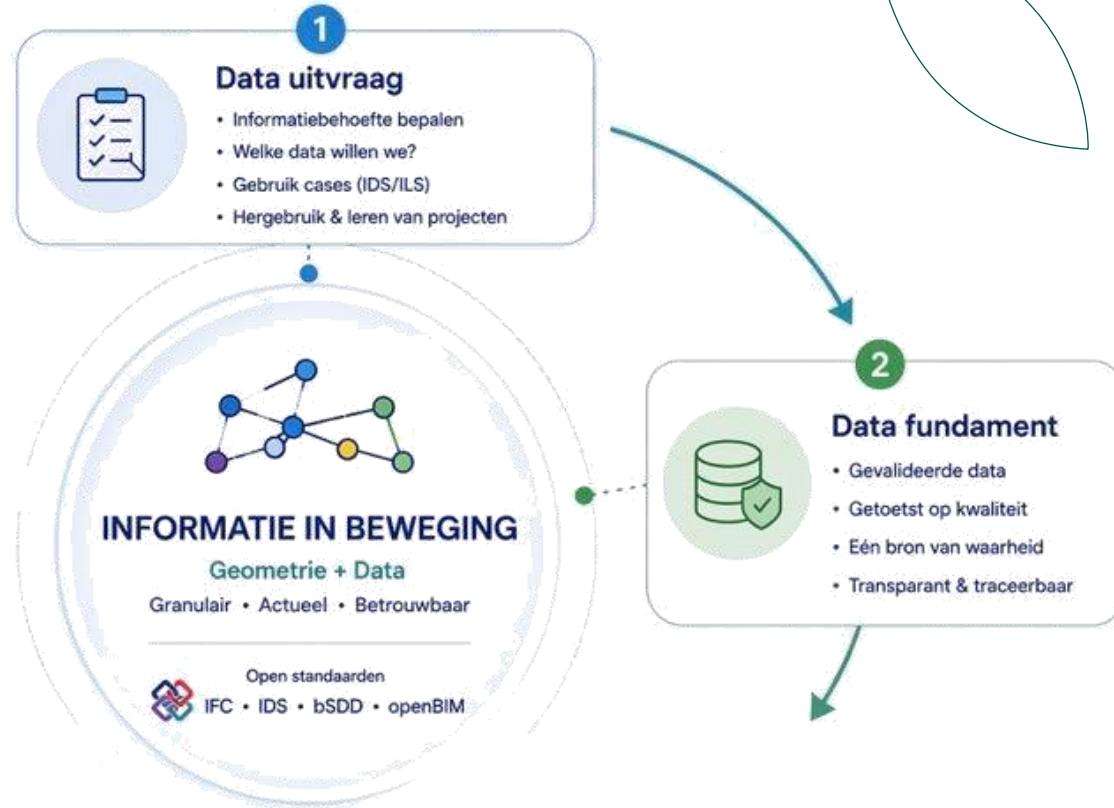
1

Data uitvraag

• Informatiebehoefte bepalen
• Welke data willen we?
• Gebruik cases (IDS/ILS)
• Hergebruik & leren van projecten

2

Data fundament

• Gevalideerde data
• Getoetst op kwaliteit
• Eén bron van waarheid
• Transparant & traceerbaar

INFORMATIE IN BEWEGING

Geometrie + Data

Granulair • Actueel • Betrouwbaar

Open standaarden

IFC • IDS • bSDD • openBIM